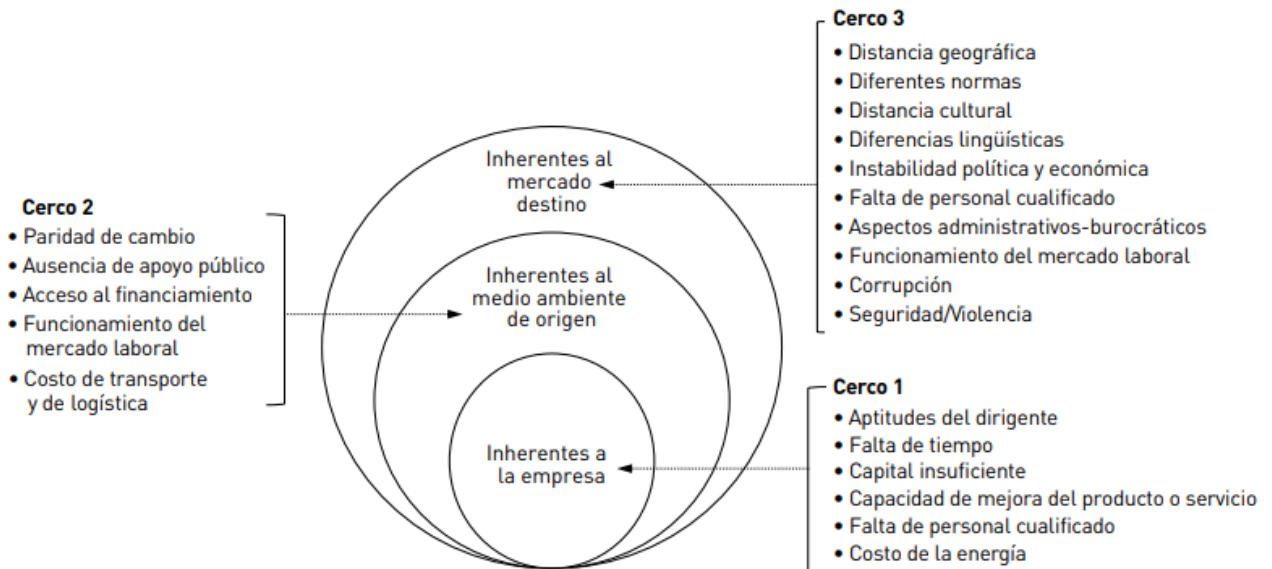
Cerco 3
• Distancia geográfica
• Diferentes normas
• Distancia cultural
• Diferencias lingüísticas
• Instabilidad política y económica
• Falta de personal cualificado
• Aspectos administrativos-burocráticos
• Funcionamiento del mercado laboral
• Corrupción
• Seguridad/Violencia

Cerco 2
• Paridad de cambio
• Ausencia de apoyo público
• Acceso al financiamiento
• Funcionamiento del mercado laboral
• Costo de transporte y de logística

Inherentes al mercado destino

Inherentes al medio ambiente de origen

Inherentes a la empresa

Cerco 1
• Aptitudes del dirigente
• Falta de tiempo
• Capital insuficiente
• Capacidad de mejora del producto o servicio
• Falta de personal cualificado
• Costo de la energía